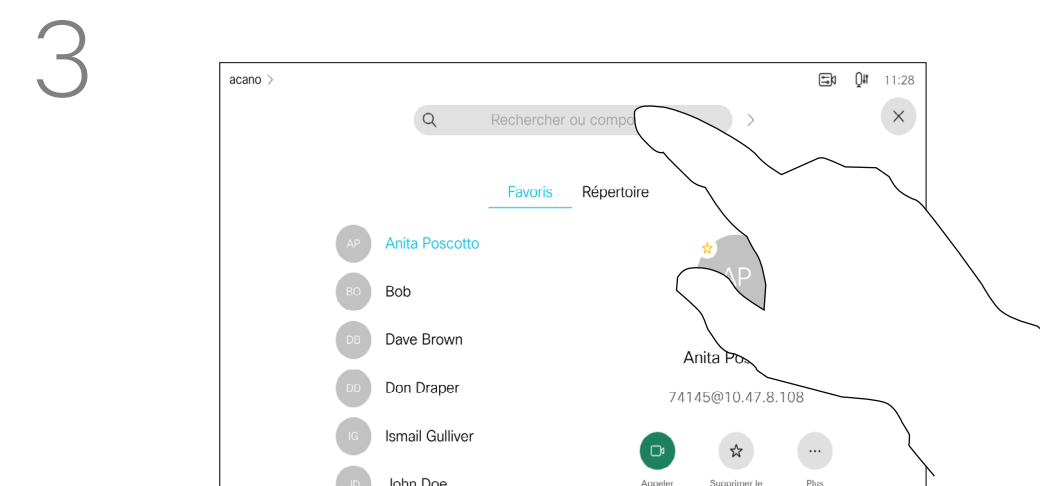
3

acano >

11:28

Rechercher ou compo

Favoris Répertoire

AP Anita Poscotto

BO Bob

DB Dave Brown

DD Don Draper

IG Ismail Gulliver

JD John Doe

AP

Anita Pos

74145@10.47.8.108

Appeler

Supprimer le

Plus